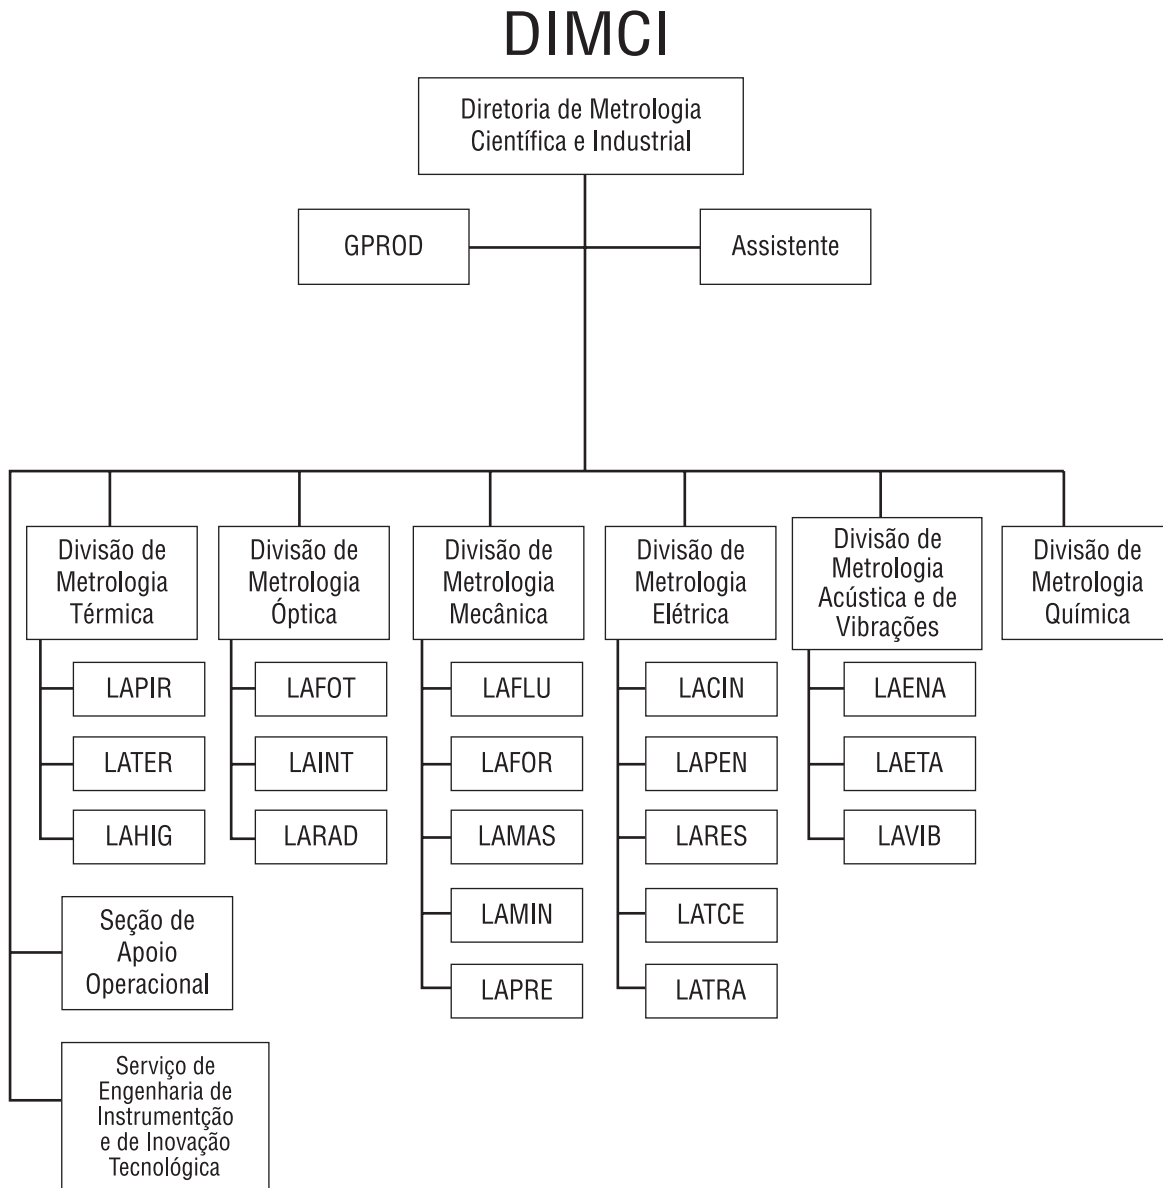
DIMCI

Diretoria de Metrologia Científica e Industrial

GPROD

Assistente

Divisão de Metrologia Térmica

LAPIR

LATER

LAHIG

Divisão de Metrologia Óptica

LAFOT

LAINT

LARAD

Divisão de Metrologia Mecânica

LAFLU

LAFOR

LAMAS

LAMIN

LAPRE

Divisão de Metrologia Elétrica

LACIN

LAPEN

LARES

LATCE

LATRA

Divisão de Metrologia Acústica e de Vibrações

LAENA

LAETA

LAVIB

Divisão de Metrologia Química

Seção de Apoio Operacional

Serviço de Engenharia de Instrumentção e de Inovação Tecnológica